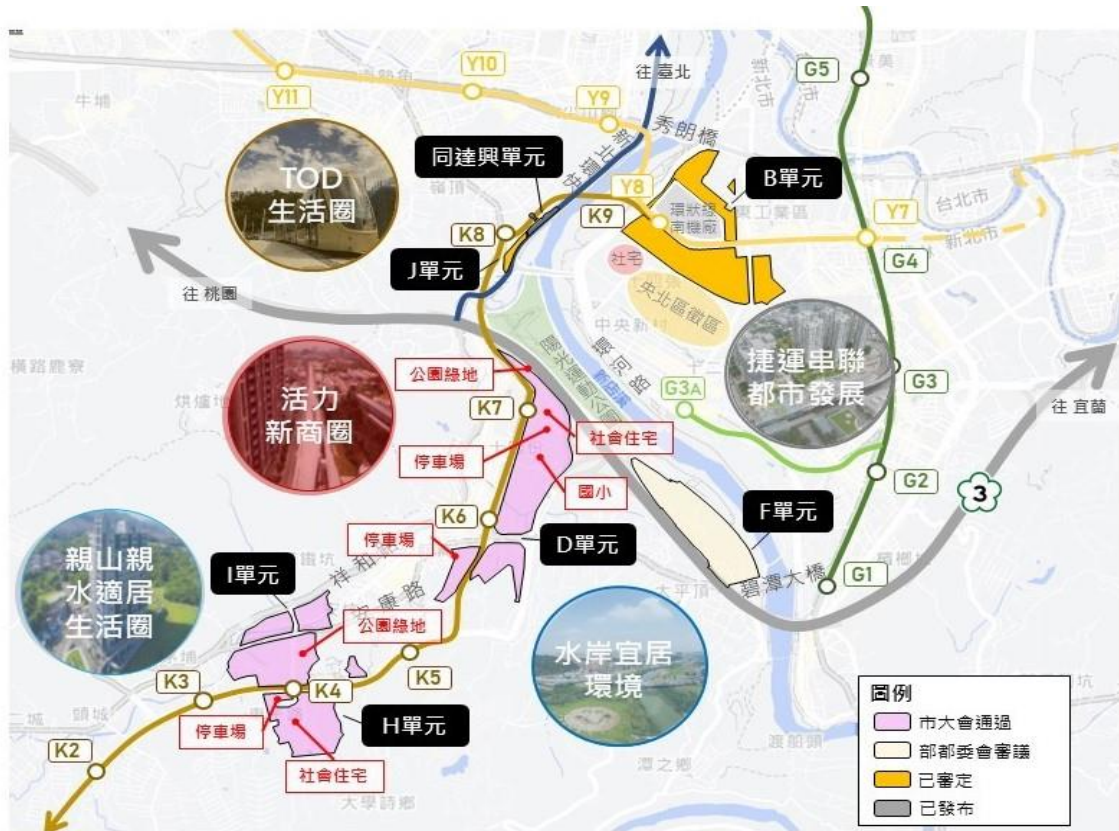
Y11
Y10
Y9
Y8
Y7
往臺北
G5
秀朗橋
B單元
同達興單元
TOD
生活圈
K9
K8
J單元
台北市
新北市
G4
社宅
央北區徵區
往桃園
捷運串聯
都市發展
公園綠地
K7
社會住宅
G3A
G3
活力
新商圈
停車場
往宜蘭
國小
G2
3
K6
F單元
停車場
D單元
親山親
水適居
生活圈
I單元
碧潭大橋
G1
祥和路
安康路
公園綠地
水岸宜居
環境
K5
K3
K4
圖例
停車場
H單元
市大會通過
部都委會審議
K2
已審定
社會住宅
已發布